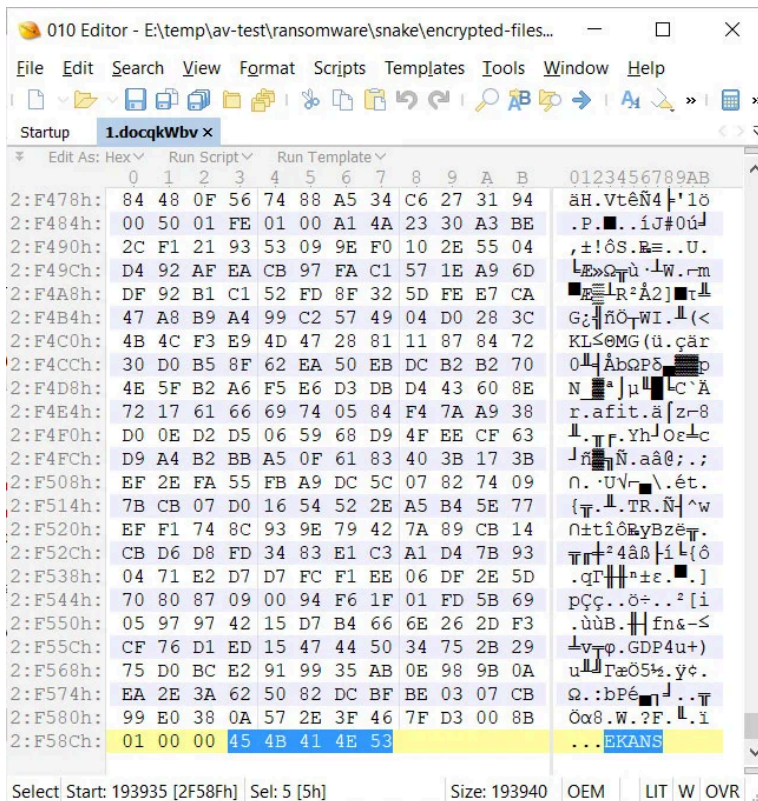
010 Editor - E:\temp\av-test\ransomware\snake\encrypted-files...

File Edit Search View Format Scripts Templates Tools Window Help

Startup 1.docqkWbv ×

Edit As: Hex Run Script Run Template

| | 0 | 1 | 2 | 3 | 4 | 5 | 6 | 7 | 8 | 9 | A | B | 0123456789AB |
|---|---|---|---|---|---|---|---|---|---|---|---|---|---|
| 2:F478h: | 84 | 48 | 0F | 56 | 74 | 88 | A5 | 34 | C6 | 27 | 31 | 94 | äH.VtêÑ4╞'1ö |
| 2:F484h: | 00 | 50 | 01 | FE | 01 | 00 | A1 | 4A | 23 | 30 | A3 | BE | .P.■..íJ#0ú╛ |
| 2:F490h: | 2C | F1 | 21 | 93 | 53 | 09 | 9E | F0 | 10 | 2E | 55 | 04 | ,±!ôS.₧≡..U. |
| 2:F49Ch: | D4 | 92 | AF | EA | CB | 97 | FA | C1 | 57 | 1E | A9 | 6D | ╘Æ»Ω╦ù·┴W.⌐m |
| 2:F4A8h: | DF | 92 | B1 | C1 | 52 | FD | 8F | 32 | 5D | FE | E7 | CA | ▀Æ▒┴R²Å2]■τ╩ |
| 2:F4B4h: | 47 | A8 | B9 | A4 | 99 | C2 | 57 | 49 | 04 | D0 | 28 | 3C | G¿╣ñÖ┬WI.╨(< |
| 2:F4C0h: | 4B | 4C | F3 | E9 | 4D | 47 | 28 | 81 | 11 | 87 | 84 | 72 | KL≤ΘMG(ü.çär |
| 2:F4CCh: | 30 | D0 | B5 | 8F | 62 | EA | 50 | EB | DC | B2 | B0 | 70 | 0╨╡ÅbΩPδ▄▓░p |
| 2:F4D8h: | 4E | 5F | B2 | A6 | F5 | E6 | D3 | DB | D4 | 43 | 60 | 8E | N_▓ª⌡µ╙█╘C`Ä |
| 2:F4E4h: | 72 | 17 | 61 | 66 | 69 | 74 | 05 | 84 | F4 | 7A | A9 | 38 | r.afit.ä⌠z⌐8 |
| 2:F4F0h: | D0 | 0E | D2 | D5 | 06 | 59 | 68 | D9 | 4F | EE | CF | 63 | ╨.╥╒.Yh┘Oε╧c |
| 2:F4FCh: | D9 | A4 | B2 | BB | A5 | 0F | 61 | 83 | 40 | 3B | 17 | 3B | ┘ñ▓╗Ñ.aâ@;.; |
| 2:F508h: | EF | 2E | FA | 55 | FB | A9 | DC | 5C | 07 | 82 | 74 | 09 | ∩.·U√⌐▄\.ét. |
| 2:F514h: | 7B | CB | 07 | D0 | 16 | 54 | 52 | 2E | A5 | B4 | 5E | 77 | {╦.╨.TR.Ñ┤^w |
| 2:F520h: | EF | F1 | 74 | 8C | 93 | 9E | 79 | 42 | 7A | 89 | CB | 14 | ∩±tîô₧yBzë╦. |
| 2:F52Ch: | CB | D6 | D8 | FD | 34 | 83 | E1 | C3 | A1 | D4 | 7B | 93 | ╦╓╪²4âß├í╘{ô |
| 2:F538h: | 04 | 71 | E2 | D7 | D7 | FC | F1 | EE | 06 | DF | 2E | 5D | .qΓ╫╫ⁿ±ε.▀.] |
| 2:F544h: | 70 | 80 | 87 | 09 | 00 | 94 | F6 | 1F | 01 | FD | 5B | 69 | pÇç..ö÷..²[i |
| 2:F550h: | 05 | 97 | 97 | 42 | 15 | D7 | B4 | 66 | 6E | 26 | 2D | F3 | .ùùB.╫┤fn&-≤ |
| 2:F55Ch: | CF | 76 | D1 | ED | 15 | 47 | 44 | 50 | 34 | 75 | 2B | 29 | ╧v╤φ.GDP4u+) |
| 2:F568h: | 75 | D0 | BC | E2 | 91 | 99 | 35 | AB | 0E | 98 | 9B | 0A | u╨╝ΓæÖ5½.ÿ¢. |
| 2:F574h: | EA | 2E | 3A | 62 | 50 | 82 | DC | BF | BE | 03 | 07 | CB | Ω.:bPé▄┐╛..╦ |
| 2:F580h: | 99 | E0 | 38 | 0A | 57 | 2E | 3F | 46 | 7F | D3 | 00 | 8B | Öα8.W.?F.╙.ï |
| 2:F58Ch: | 01 | 00 | 00 | 45 | 4B | 41 | 4E | 53 | | | | | ...EKANS |

Select Start: 193935 [2F58Fh] Sel: 5 [5h] Size: 193940 OEM LIT W OVR